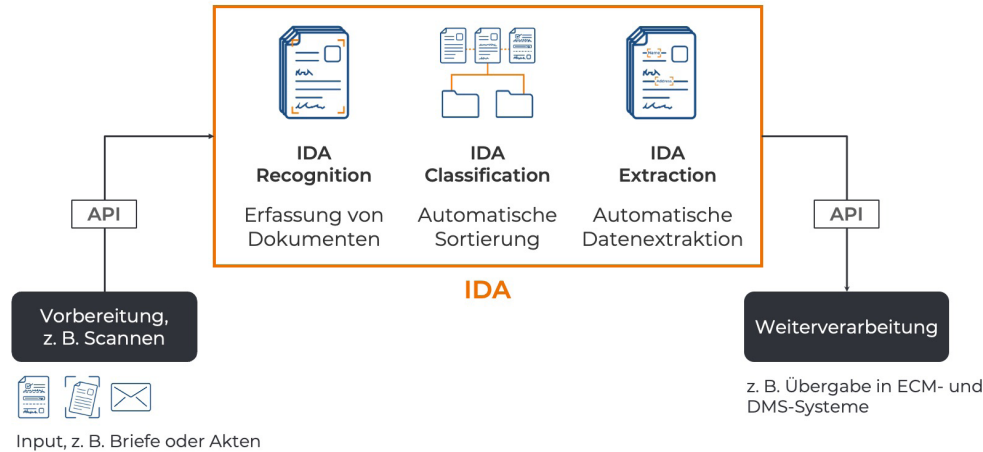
IDA Recognition

Erfassung von Dokumenten

IDA Classification

Automatische Sortierung

IDA Extraction

Automatische Datenextraktion

IDA

API

Vorbereitung, z. B. Scannen

Input, z. B. Briefe oder Akten

API

Weiterverarbeitung

z. B. Übergabe in ECM- und DMS-Systeme